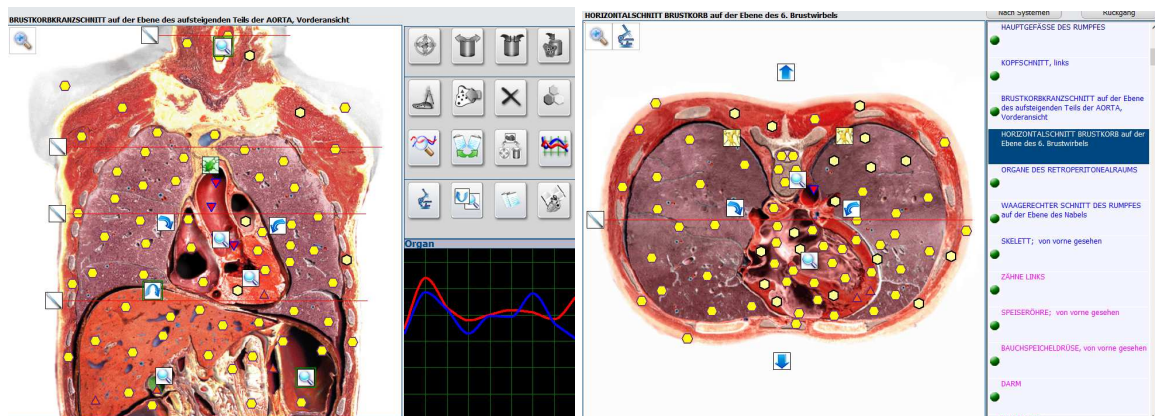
BRUSTKORBKRANZSCHNITT auf der Ebene des aufsteigenden Teils der AORTA, Vorderansicht

Organ

HORIZONTALSCHNITT BRUSTKORB auf der Ebene des 6. Brustwirbels

Nach Systemen

Rückgang

HAUPTGEFÄSSE DES RUMPFES

KOPFSCHNITT, links

BRUSTKORBKRANZSCHNITT auf der Ebene des aufsteigenden Teils der AORTA, Vorderansicht

HORIZONTALSCHNITT BRUSTKORB auf der Ebene des 6. Brustwirbels

ORGANE DES RETROPERITONEALRAUMS

WAAGERECHTER SCHNITT DES RUMPFES auf der Ebene des Nabels

SKELETT; von vorne gesehen

ZÄHNE LINKS

SPEISERÖHRE; von vorne gesehen

BAUCHSPEICHELDRÜSE, von vorne gesehen

DARM